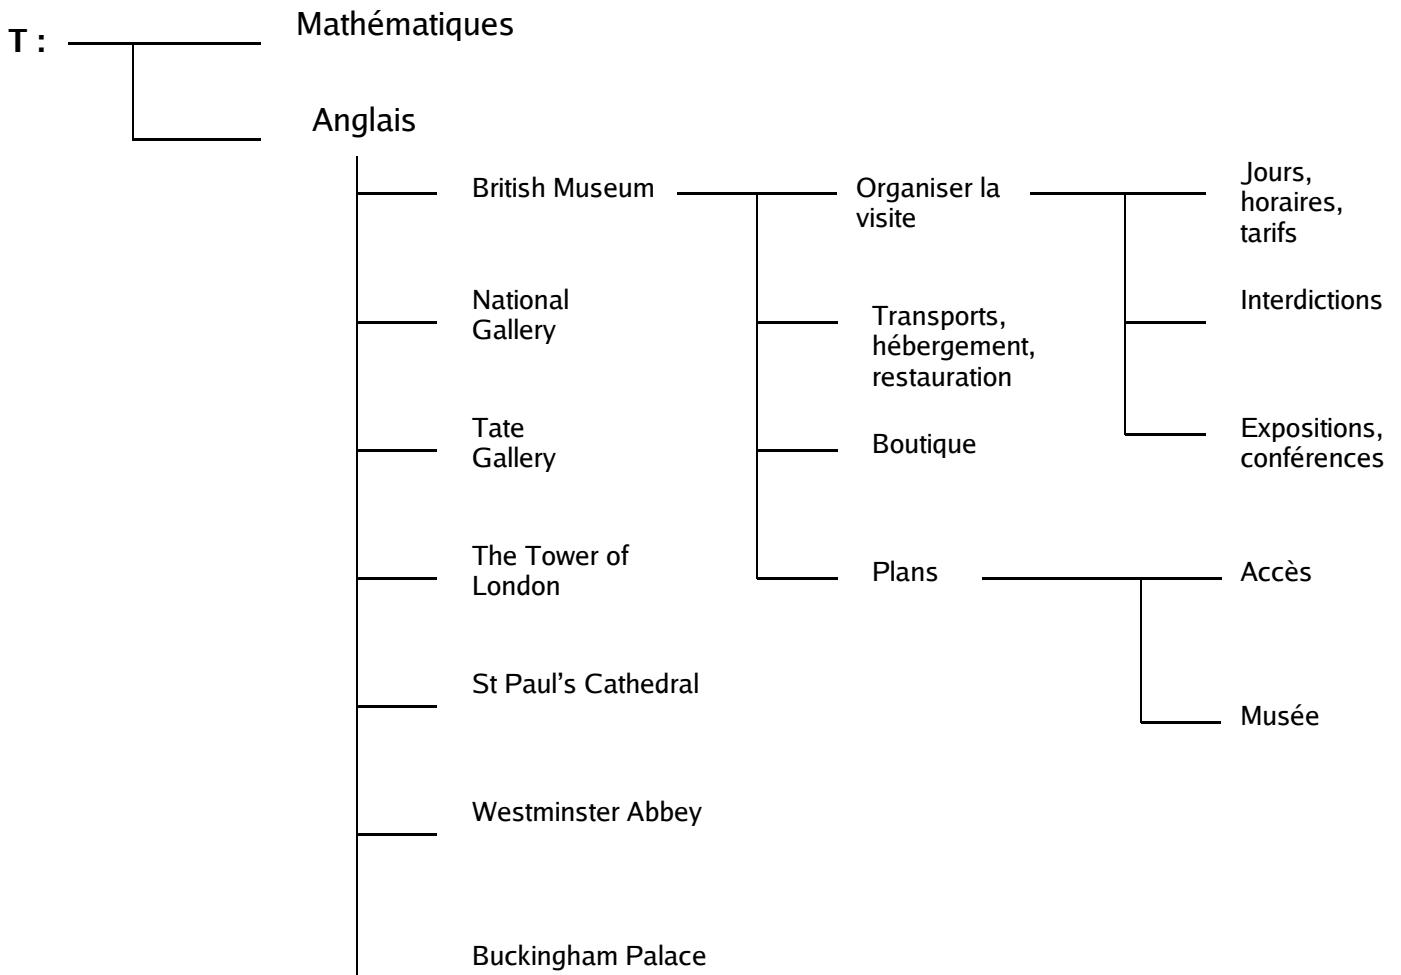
T :

Mathématiques

Anglais

British Museum

Organiser la visite

Jours, horaires, tarifs

Interdictions

Expositions, conférences

National Gallery

Transports, hébergement, restauration

Tate Gallery

Boutique

The Tower of London

Plans

Accès

Musée

St Paul's Cathedral

Westminster Abbey

Buckingham Palace